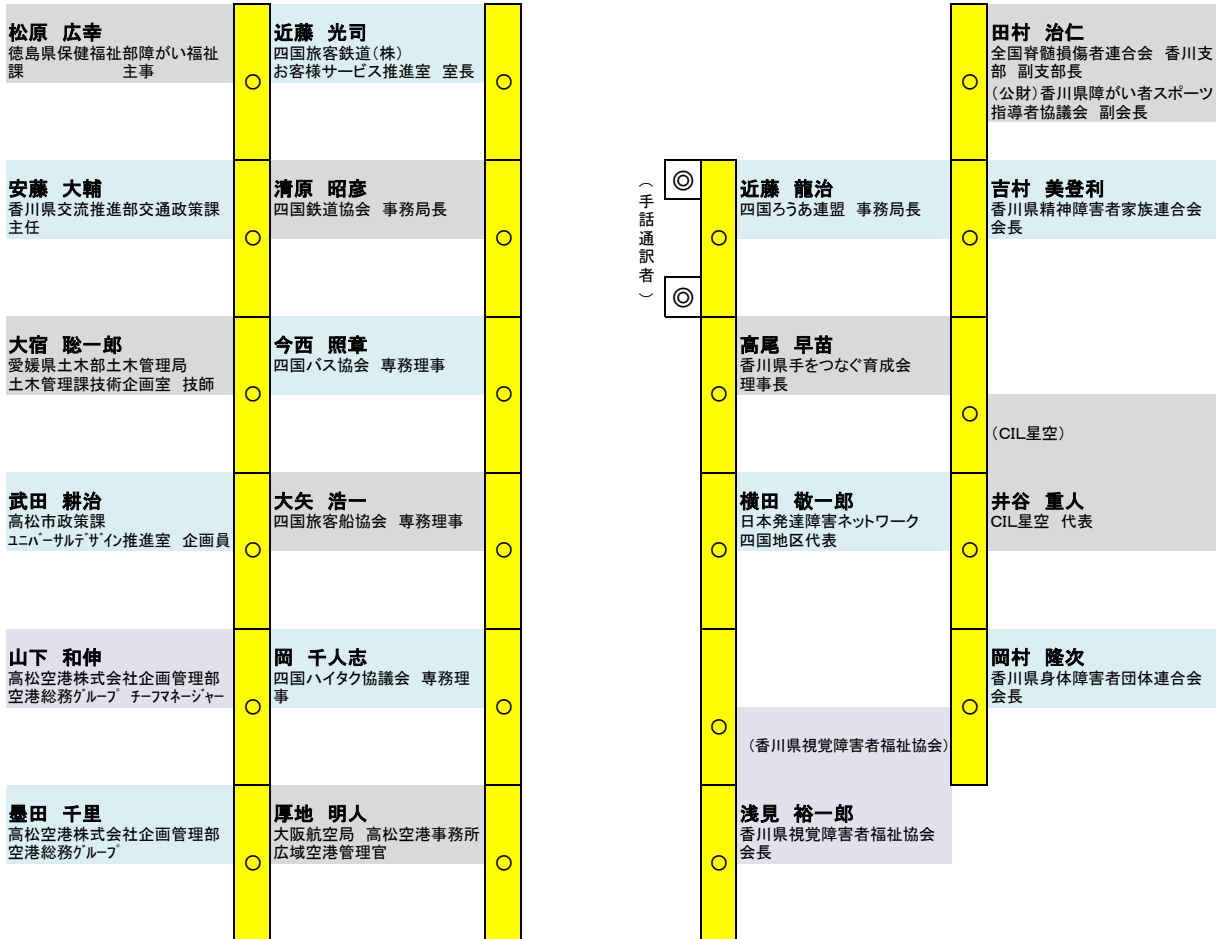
松原　広幸
徳島県保健福祉部障がい福祉課　主事

○

近藤　光司
四国旅客鉄道(株)
お客様サービス推進室　室長

○

安藤　大輔
香川県交流推進部交通政策課主任

○

清原　昭彦
四国鉄道協会　事務局長

○

大宿　聡一郎
愛媛県土木部土木管理局
土木管理課技術企画室　技師

○

今西　照章
四国バス協会　専務理事

○

武田　耕治
高松市政策課
ﾕﾆﾊﾞｰｻﾙﾃﾞｻﾞｲﾝ推進室　企画員

○

大矢　浩一
四国旅客船協会　専務理事

○

山下　和伸
高松空港株式会社企画管理部
空港総務ｸﾞﾙｰﾌﾟ　ﾁｰﾌﾏﾈｰｼﾞｬｰ

○

岡　千人志
四国ハイタク協議会　専務理事

○

曇田　千里
高松空港株式会社企画管理部
空港総務ｸﾞﾙｰﾌﾟ

○

厚地　明人
大阪航空局　高松空港事務所
広域空港管理官

○

（手話通訳者）
◎
◎

○
近藤　龍治
四国ろうあ連盟　事務局長

○
高尾　早苗
香川県手をつなぐ育成会
理事長

○
横田　敬一郎
日本発達障害ネットワーク
四国地区代表

○
（香川県視覚障害者福祉協会）

○
浅見　裕一郎
香川県視覚障害者福祉協会
会長

○
田村　治仁
全国脊髄損傷者連合会　香川支部　副支部長
（公財）香川県障がい者スポーツ指導者協議会　副会長

○
吉村　美登利
香川県精神障害者家族連合会
会長

○
（CIL星空）

○
井谷　重人
CIL星空　代表

○
岡村　隆次
香川県身体障害者団体連合会
会長